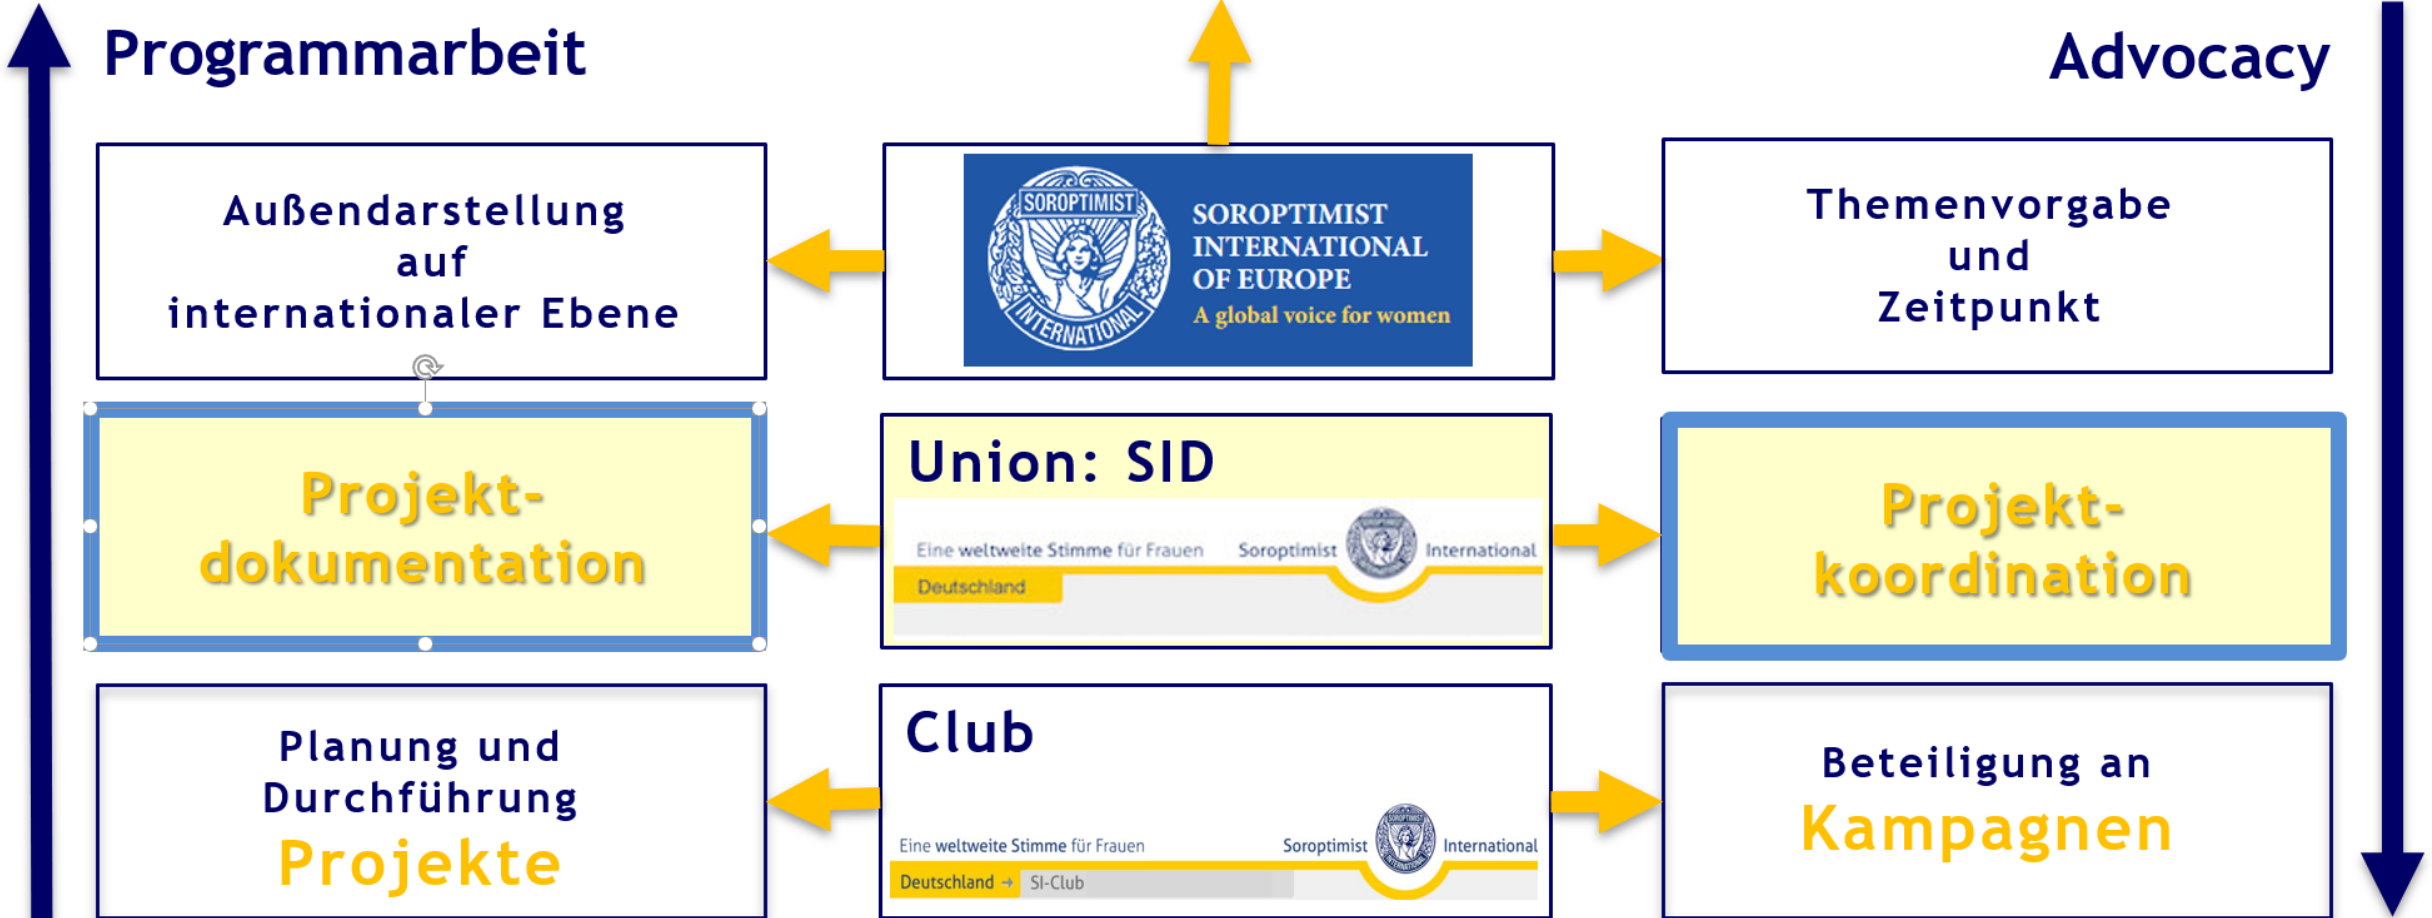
Programmarbeit

Advocacy

Außendarstellung auf internationaler Ebene

SOROPTIMIST INTERNATIONAL
SOROPTIMIST INTERNATIONAL OF EUROPE
A global voice for women

Themenvorgabe und Zeitpunkt

Projekt-dokumentation

Union: SID

Eine weltweite Stimme für Frauen Soroptimist International
Deutschland

Projekt-koordination

Planung und Durchführung
Projekte

Club

Eine weltweite Stimme für Frauen Soroptimist International
Deutschland → SI-Club

Beteiligung an
Kampagnen